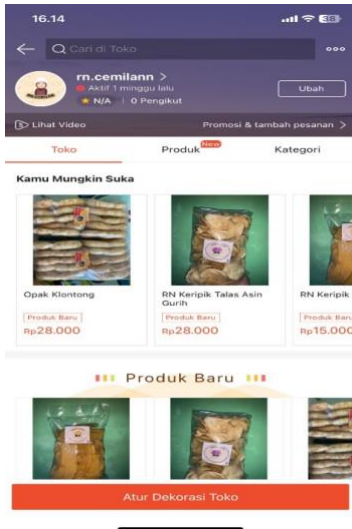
16.14

Cari di Toko

rn.cemilann >
Aktif 1 minggu lalu
N/A | 0 Pengikut

Ubah

Lihat Video

Promosi & tambah pesanan >

Toko

Produk New

Kategori

Kamu Mungkin Suka

Opak Klontong
Produk Baru
Rp28.000

RN Keripik Talas Asin Gurih
Produk Baru
Rp28.000

RN Keripik
Produk Baru
Rp15.000

Produk Baru

Atur Dekorasi Toko